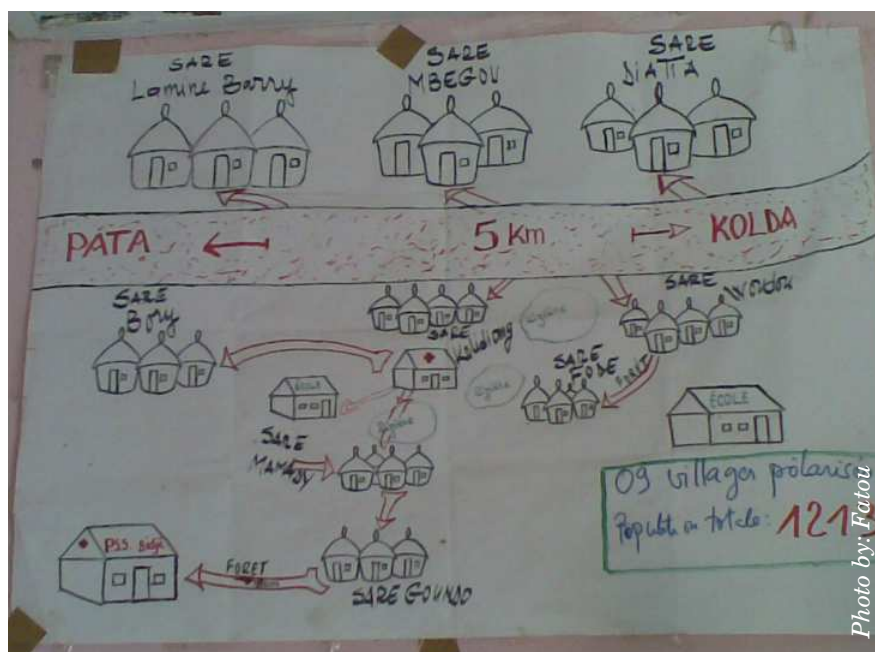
SARE Lamine Barry

SARE MBEGOU

SARE DIATTA

PATA

5 Km

KOLDA

SARE Bory

SARE Kaladiong

SARE Wolofa

SARE Fode

FORET

ECOLE

ECOLE

SARE MAMADY

09 villages polarisés

Population totale: 1211

PSS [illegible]

FORET

SARE GOUNDO

Photo by: Fatou